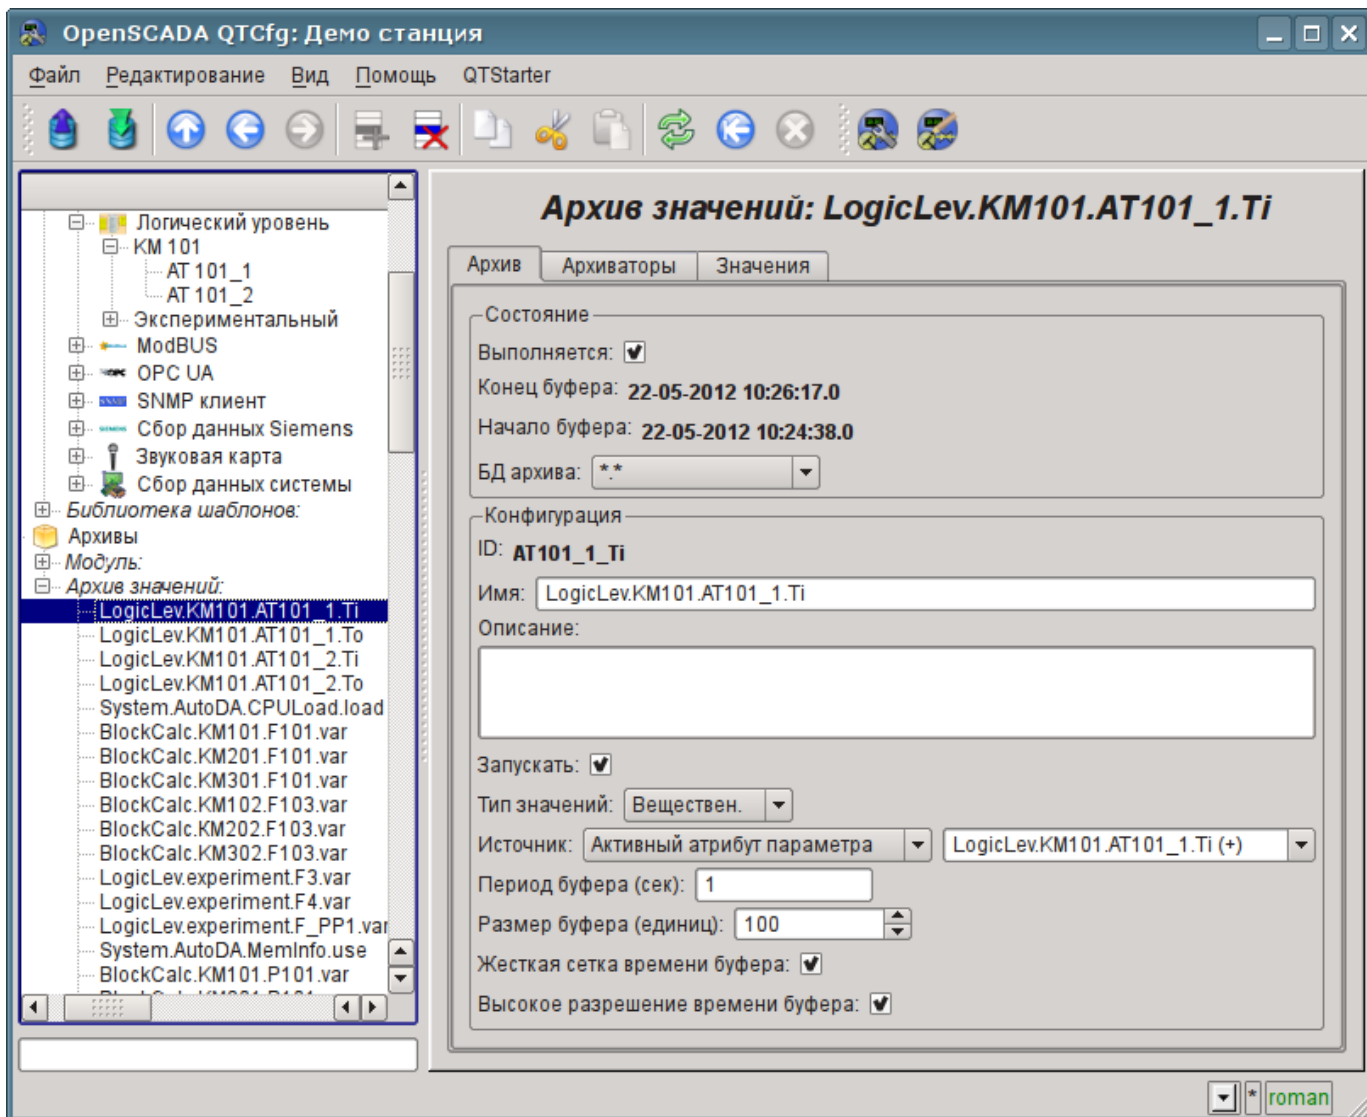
OpenSCADA QTCfg: Демо станция

Файл Редактирование Вид Помощь QTStarter

Логический уровень
KM 101
AT 101_1
AT 101_2
Экспериментальный
ModBUS
OPC UA
SNMP клиент
Сбор данных Siemens
Звуковая карта
Сбор данных системы
Библиотека шаблонов:
Архивы
Модуль:
Архив значений:
LogicLev.KM101.AT101_1.Ti
LogicLev.KM101.AT101_1.To
LogicLev.KM101.AT101_2.Ti
LogicLev.KM101.AT101_2.To
System.AutoDA.CPULoad.load
BlockCalc.KM101.F101.var
BlockCalc.KM201.F101.var
BlockCalc.KM301.F101.var
BlockCalc.KM102.F103.var
BlockCalc.KM202.F103.var
BlockCalc.KM302.F103.var
LogicLev.experiment.F3.var
LogicLev.experiment.F4.var
LogicLev.experiment.F_PP1.var
System.AutoDA.MemInfo.use
BlockCalc.KM101.P101.var

Архив значений: LogicLev.KM101.AT101_1.Ti

Архив Архиваторы Значения

Состояние
Выполняется: ☑
Конец буфера: 22-05-2012 10:26:17.0
Начало буфера: 22-05-2012 10:24:38.0
БД архива: *.*

Конфигурация
ID: AT101_1_Ti
Имя: LogicLev.KM101.AT101_1.Ti
Описание:
Запускать: ☑
Тип значений: Веществен.
Источник: Активный атрибут параметра LogicLev.KM101.AT101_1.Ti (+)
Период буфера (сек): 1
Размер буфера (единиц): 100
Жесткая сетка времени буфера: ☑
Высокое разрешение времени буфера: ☑

* roman